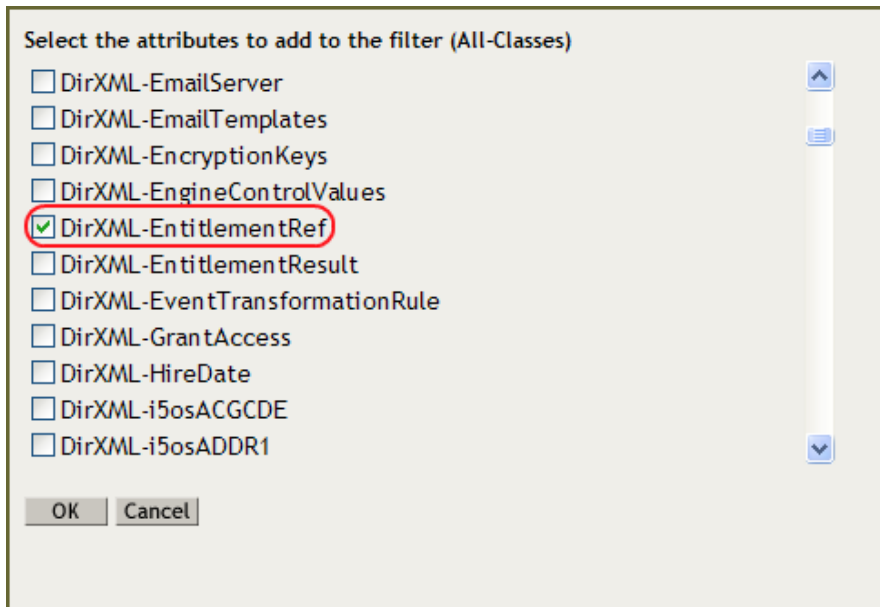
Select the attributes to add to the filter (All-Classes)

DirXML-EmailServer
DirXML-EmailTemplates
DirXML-EncryptionKeys
DirXML-EngineControlValues
DirXML-EntitlementRef
DirXML-EntitlementResult
DirXML-EventTransformationRule
DirXML-GrantAccess
DirXML-HireDate
DirXML-i5osACGCDE
DirXML-i5osADDR1

OK Cancel